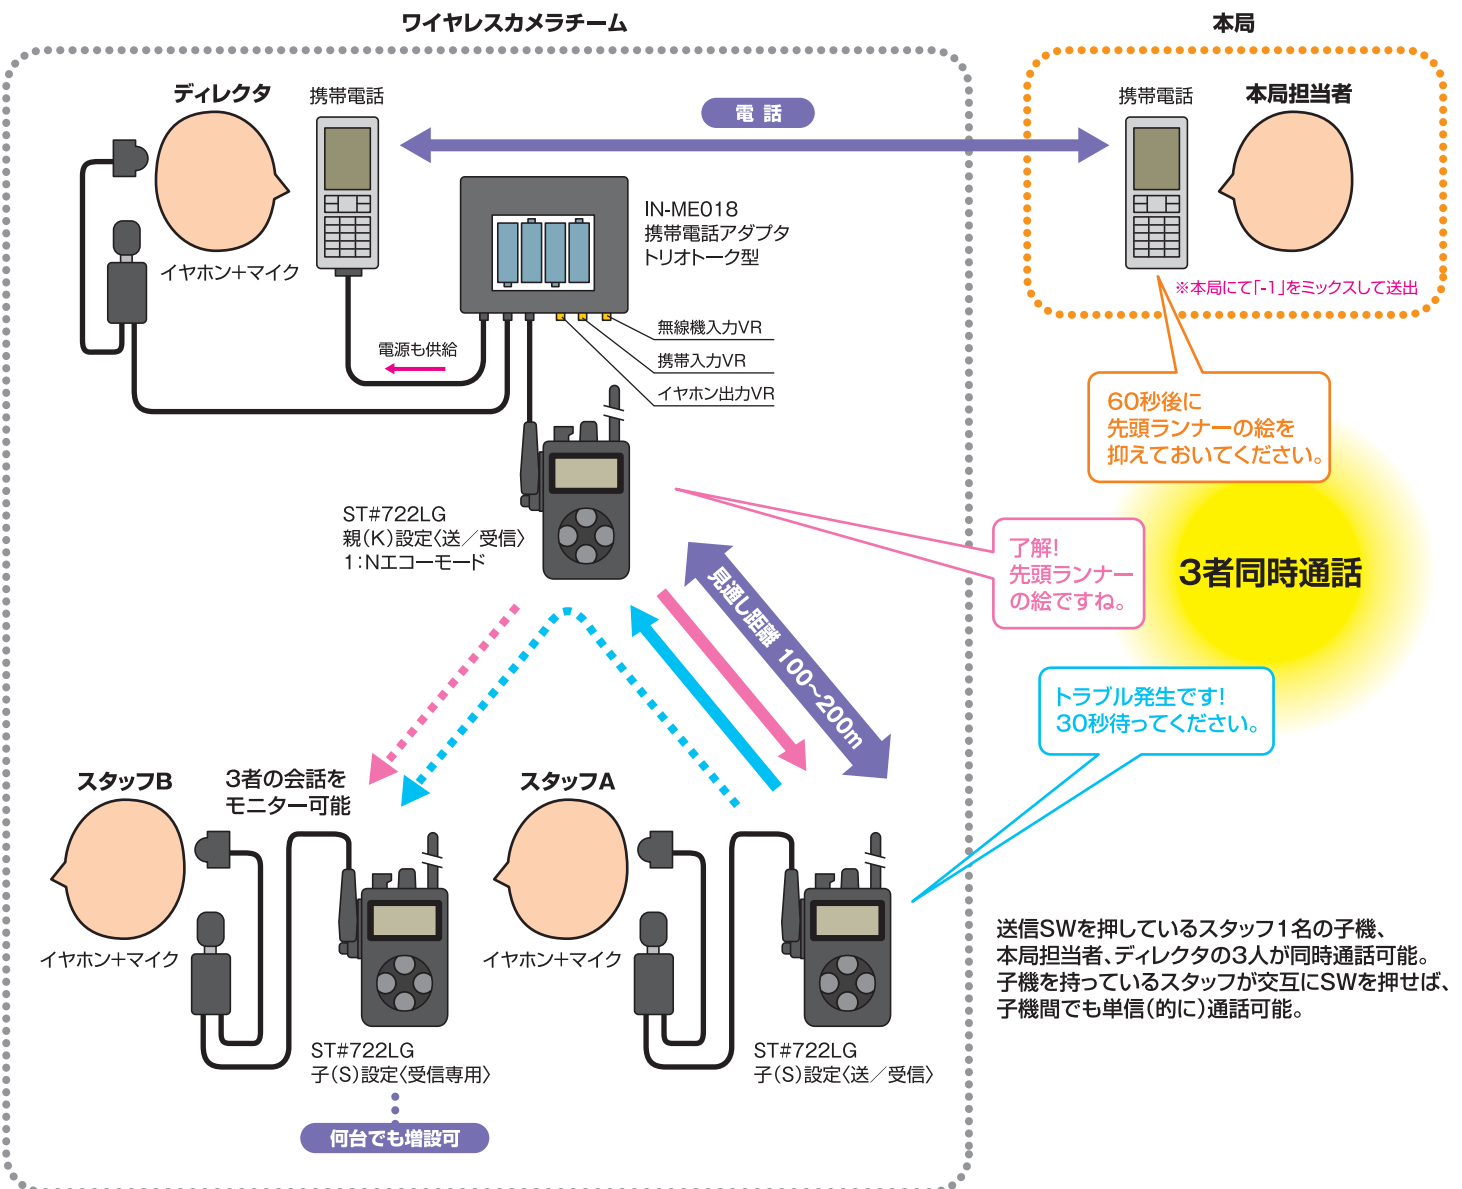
ワイヤレスカメラチーム

本局

ディレクタ

携帯電話

電 話

携帯電話

本局担当者

IN-ME018
携帯電話アダプタ
トリオトーク型

イヤホン+マイク

※本局にて「-1」をミックスして送出

無線機入力VR

電源も供給

携帯入力VR

イヤホン出力VR

60秒後に
先頭ランナーの絵を
抑えておいてください。

ST#722LG
親(K)設定〈送/受信〉
1:Nエコーモード

了解!
先頭ランナー
の絵ですね。

3者同時通話

見通し距離 100~200m

トラブル発生です!
30秒待ってください。

スタッフB

3者の会話を
モニター可能

スタッフA

イヤホン+マイク

イヤホン+マイク

送信SWを押しているスタッフ1名の子機、本局担当者、ディレクタの3人が同時通話可能。子機を持っているスタッフが交互にSWを押せば、子機間でも単信(的に)通話可能。

ST#722LG
子(S)設定〈受信専用〉

ST#722LG
子(S)設定〈送/受信〉

何台でも増設可